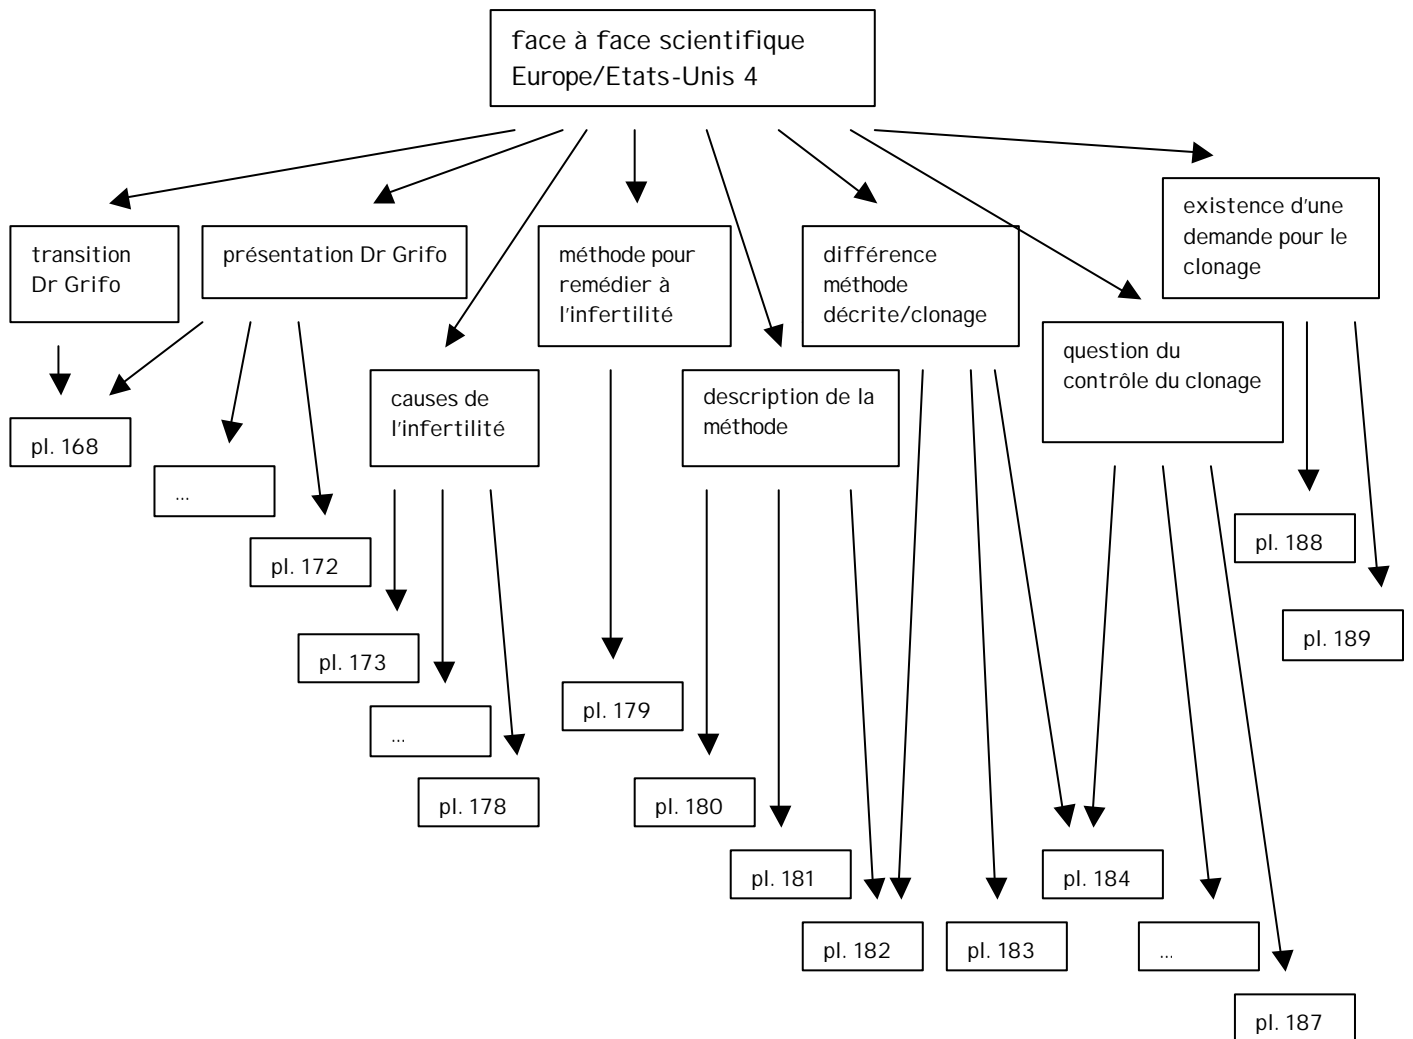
face à face scientifique Europe/Etats-Unis 4

transition Dr Grifo

présentation Dr Grifo

causes de l'infertilité

méthode pour remédier à l'infertilité

description de la méthode

différence méthode décrite/clonage

question du contrôle du clonage

existence d'une demande pour le clonage

pl. 168

...

pl. 172

pl. 173

...

pl. 178

pl. 179

pl. 180

pl. 181

pl. 182

pl. 183

pl. 184

...

pl. 187

pl. 188

pl. 189